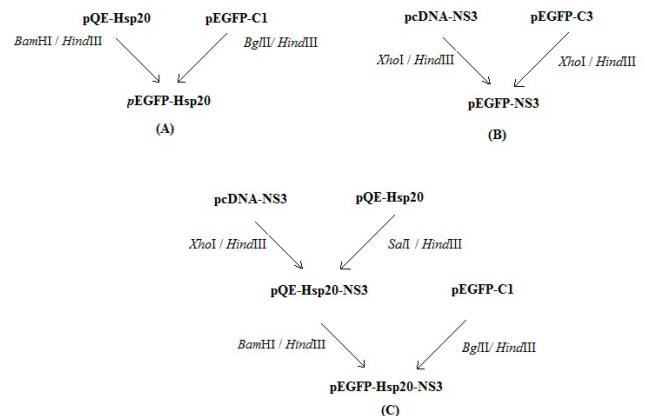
pQE-Hsp20

pEGFP-C1

BamHI / HindIII

BglII/ HindIII

pEGFP-Hsp20

(A)

pcDNA-NS3

pEGFP-C3

XhoI / HindIII

XhoI / HindIII

pEGFP-NS3

(B)

pcDNA-NS3

pQE-Hsp20

XhoI / HindIII

SalI / HindIII

pQE-Hsp20-NS3

pEGFP-C1

BamHI / HindIII

BglII/ HindIII

pEGFP-Hsp20-NS3

(C)